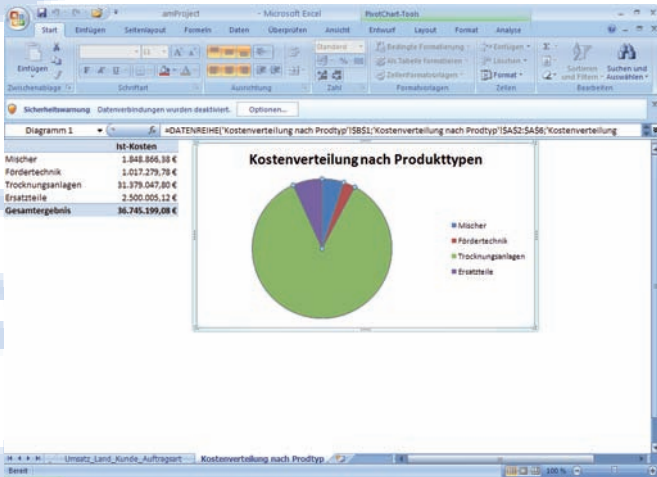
amProject - Microsoft Excel PivotChart-Tools

Start Einfügen Seitenlayout Formeln Daten Überprüfen Ansicht Entwurf Layout Format Analyse

Einfügen

Zwischenablage Schriftart Ausrichtung Zahl Formatvorlagen Zellen Bearbeiten

Standard

Bedingte Formatierung Als Tabelle formatieren Zellenformatvorlagen

Einfügen Löschen Format

Sortieren und Filtern Suchen und Auswählen

Sicherheitswarnung Datenverbindungen wurden deaktiviert. Optionen...

Diagramm 1 $f_x$ =DATENREIHE('Kostenverteilung nach Prodtyp'!$B$1;'Kostenverteilung nach Prodtyp'!$A$2:$A$6;'Kostenverteilung

| | Ist-Kosten |
|---|---|
| Mischer | 1.848.866,38 € |
| Fördertechnik | 1.017.279,78 € |
| Trocknungsanlagen | 31.379.047,80 € |
| Ersatzteile | 2.500.005,12 € |
| Gesamtergebnis | 36.745.199,08 € |

Kostenverteilung nach Produkttypen

Mischer
Fördertechnik
Trocknungsanlagen
Ersatzteile

Umsatz_Land_Kunde_Auftragsart Kostenverteilung nach Prodtyp

Bereit 100 %